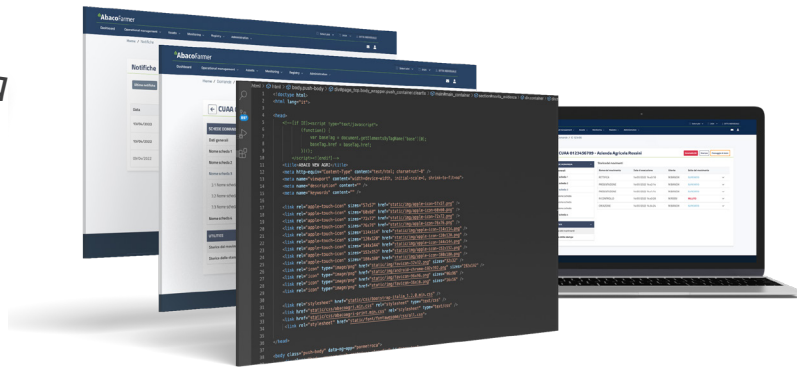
AbacoFarmer

AbacoFarmer

Notifiche

CUAA

CUAA 01234OR789 - Azienda Agricola Rossini

<!doctype html>
<html lang="it">
<head>
<meta http-equiv="Content-Type" content="text/html; charset=utf-8" />
<meta name="viewport" content="width=device-width, initial-scale=1, shrink-to-fit=no">
<meta name="description" content="" />
<meta name="keywords" content="" />
<link rel="apple-touch-icon"
<link rel="icon" type="image/png"
<link rel="stylesheet"
</head>
<body class="push-body" data-ng-app="ponmetroca">

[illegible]